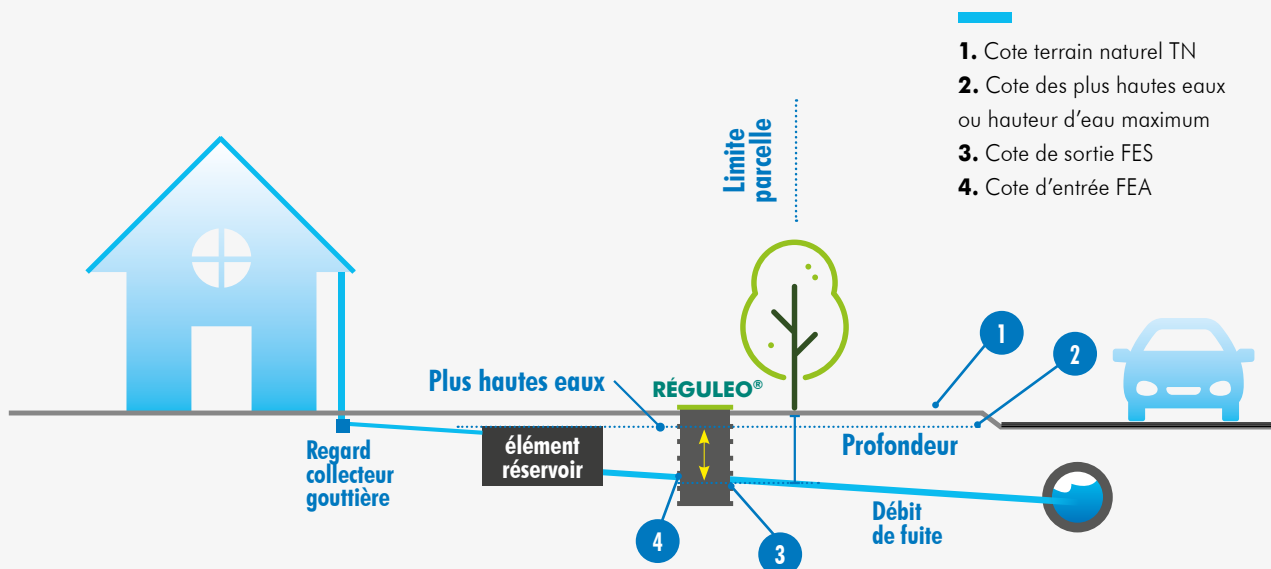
**1.** Cote terrain naturel TN
**2.** Cote des plus hautes eaux ou hauteur d'eau maximum
**3.** Cote de sortie FES
**4.** Cote d'entrée FEA

Limite parcelle

RÉGULEO®

Plus hautes eaux

1

2

Profondeur

élément réservoir

Regard collecteur gouttière

Débit de fuite

4

3